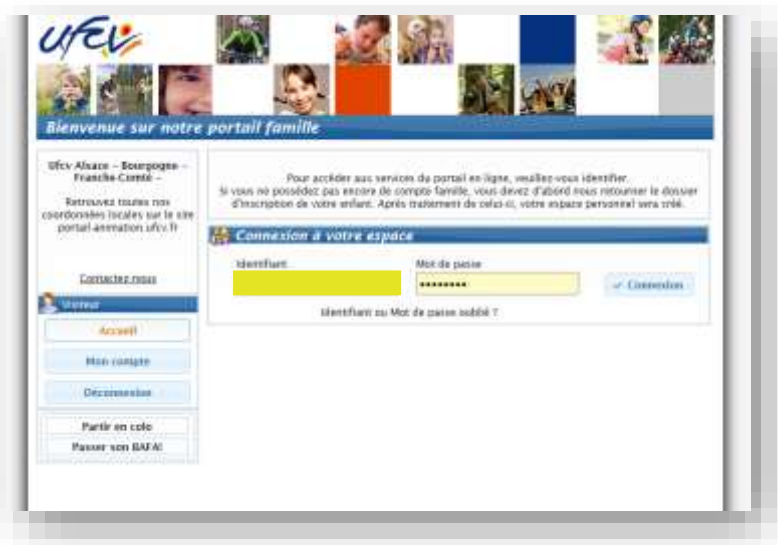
ufcv

Bienvenue sur notre portail famille

Ufcv Alsace – Bourgogne – Franche-Comté –

Retrouvez toutes nos coordonnées locales sur le site portail-animation.ufcv.fr

Contactez-nous

Visiteur

Accueil

Mon compte

Déconnexion

Partir en colo

Passer son BAFA!

Pour accéder aux services du portail en ligne, veuillez-vous identifier.
Si vous ne possédez pas encore de compte famille, vous devez d'abord nous retourner le dossier d'inscription de votre enfant. Après traitement de celui-ci, votre espace personnel sera créé.

Connexion à votre espace

Identifiant

Mot de passe

••••••••

✓ Connexion

Identifiant ou Mot de passe oublié ?